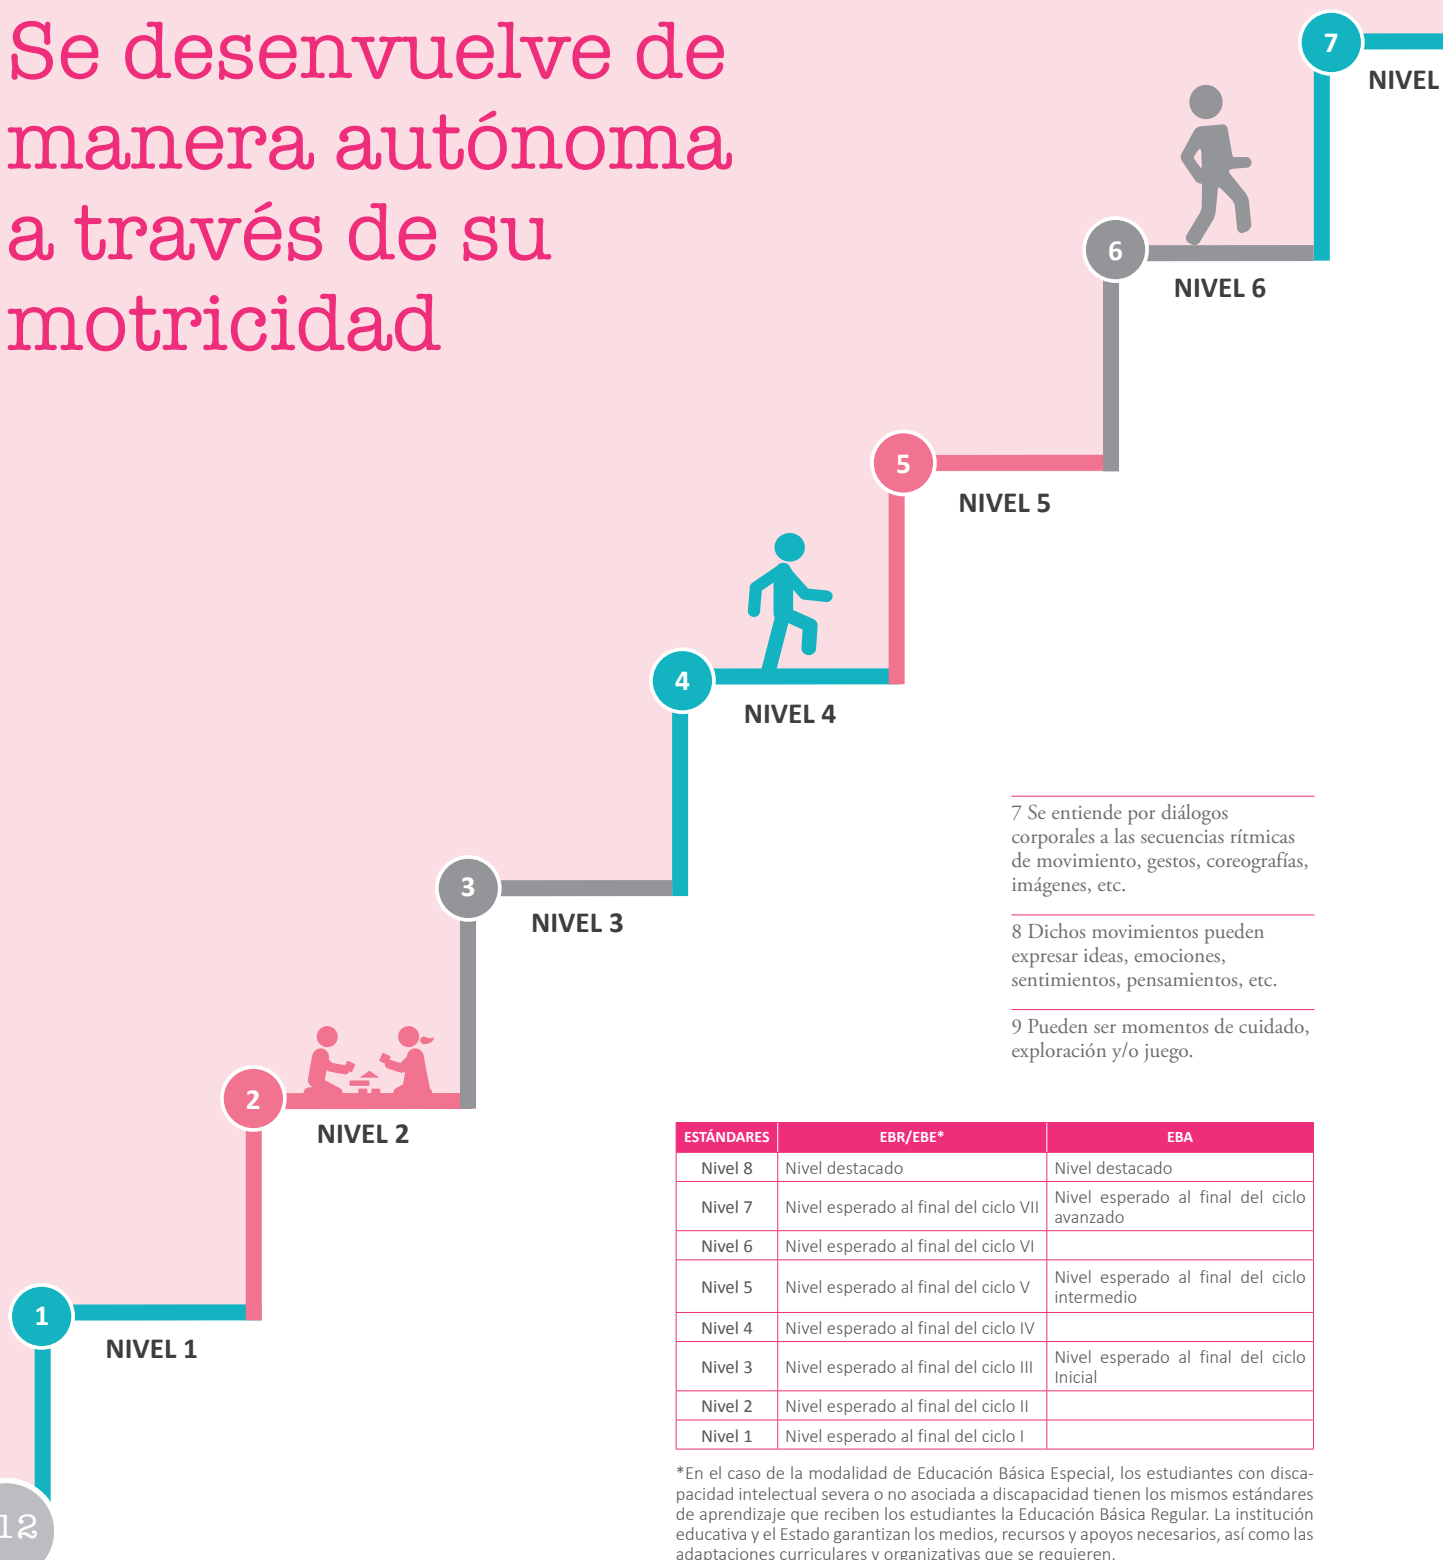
Se desenvuelve de manera autónoma a través de su motricidad

7
NIVEL

6
NIVEL 6

5
NIVEL 5

4
NIVEL 4

3
NIVEL 3

2
NIVEL 2

1
NIVEL 1

7 Se entiende por diálogos corporales a las secuencias rítmicas de movimiento, gestos, coreografías, imágenes, etc.

8 Dichos movimientos pueden expresar ideas, emociones, sentimientos, pensamientos, etc.

9 Pueden ser momentos de cuidado, exploración y/o juego.

| ESTÁNDARES | EBR/EBE* | EBA |
|---|---|---|
| Nivel 8 | Nivel destacado | Nivel destacado |
| Nivel 7 | Nivel esperado al final del ciclo VII | Nivel esperado al final del ciclo avanzado |
| Nivel 6 | Nivel esperado al final del ciclo VI | |
| Nivel 5 | Nivel esperado al final del ciclo V | Nivel esperado al final del ciclo intermedio |
| Nivel 4 | Nivel esperado al final del ciclo IV | |
| Nivel 3 | Nivel esperado al final del ciclo III | Nivel esperado al final del ciclo Inicial |
| Nivel 2 | Nivel esperado al final del ciclo II | |
| Nivel 1 | Nivel esperado al final del ciclo I | |

*En el caso de la modalidad de Educación Básica Especial, los estudiantes con discapacidad intelectual severa o no asociada a discapacidad tienen los mismos estándares de aprendizaje que reciben los estudiantes la Educación Básica Regular. La institución educativa y el Estado garantizan los medios, recursos y apoyos necesarios, así como las adaptaciones curriculares y organizativas que se requieren.

12